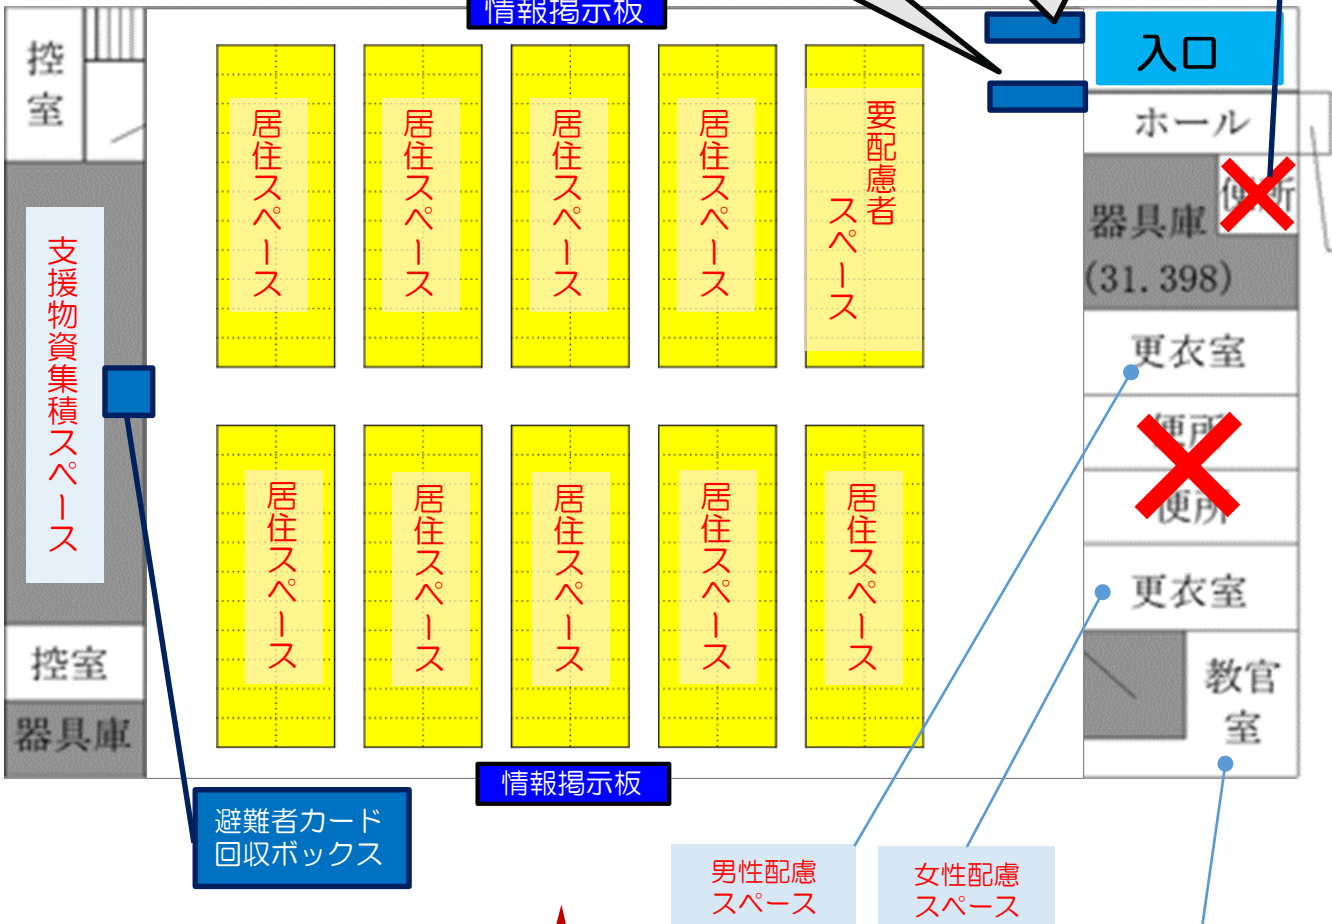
情報掲示板

控室

入口

ホール

居住スペース

居住スペース

居住スペース

居住スペース

要配慮者スペース

便所

器具庫
(31.398)

支援物資集積スペース

更衣室

便所

便所

居住スペース

居住スペース

居住スペース

居住スペース

居住スペース

更衣室

教官室

控室

器具庫

情報掲示板

避難者カード回収ボックス

男性配慮スペース

女性配慮スペース